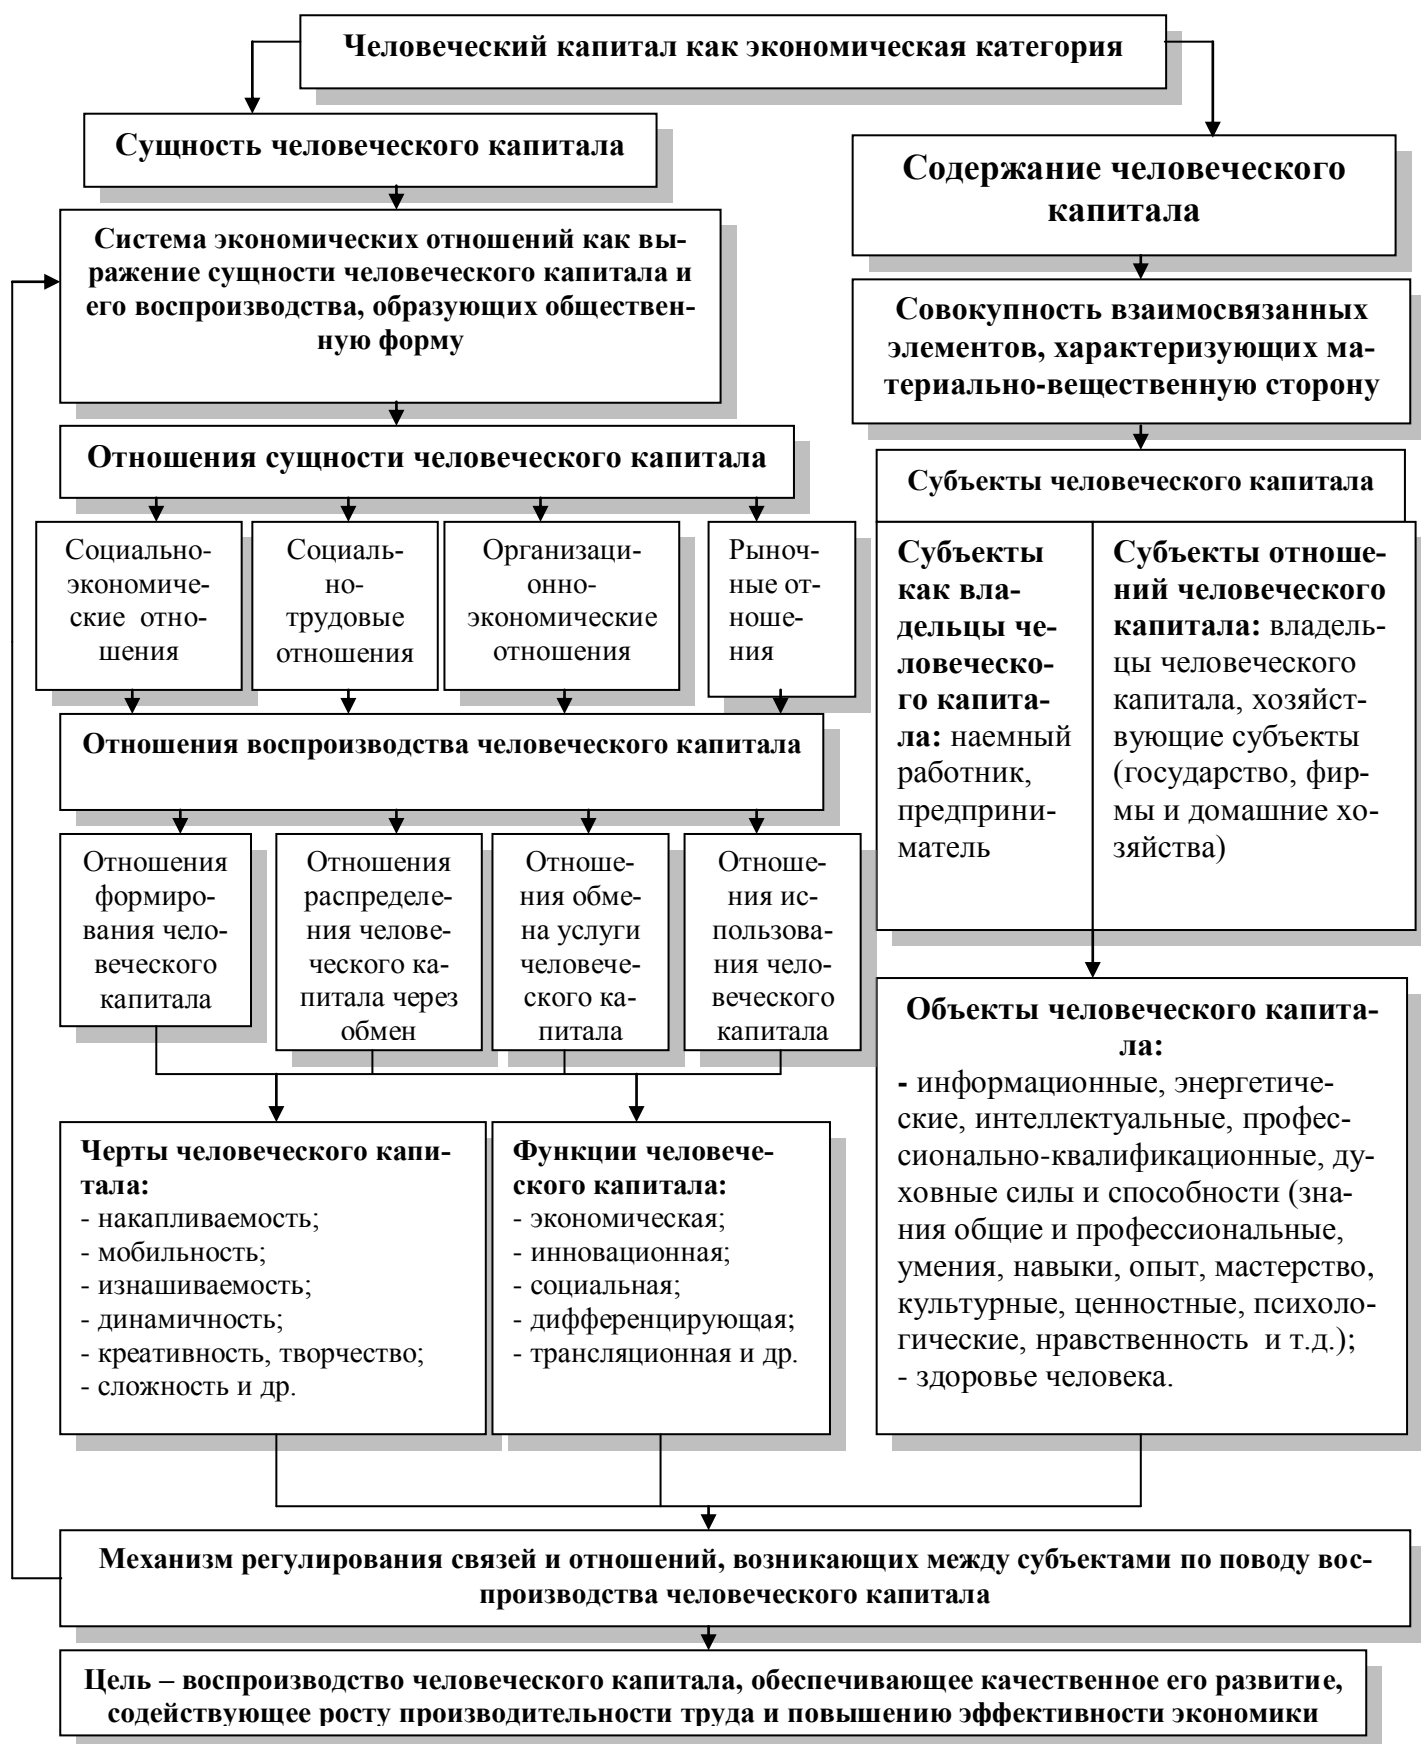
Человеческий капитал как экономическая категория

Сущность человеческого капитала

Система экономических отношений как выражение сущности человеческого капитала и его воспроизводства, образующих общественную форму

Отношения сущности человеческого капитала

Социально-экономические отношения

Социально-трудовые отношения

Организационно-экономические отношения

Рыночные отношения

Отношения воспроизводства человеческого капитала

Отношения формирования человеческого капитала

Отношения распределения человеческого капитала через обмен

Отношения обмена услуги человеческого капитала

Отношения использования человеческого капитала

Черты человеческого капитала:
- накапливаемость;
- мобильность;
- изнашиваемость;
- динамичность;
- креативность, творчество;
- сложность и др.

Функции человеческого капитала:
- экономическая;
- инновационная;
- социальная;
- дифференцирующая;
- трансляционная и др.

Содержание человеческого капитала

Совокупность взаимосвязанных элементов, характеризующих материально-вещественную сторону

Субъекты человеческого капитала

Субъекты как владельцы человеческого капитала: наемный работник, предприниматель

Субъекты отношений человеческого капитала: владельцы человеческого капитала, хозяйствующие субъекты (государство, фирмы и домашние хозяйства)

Объекты человеческого капитала:
- информационные, энергетические, интеллектуальные, профессионально-квалификационные, духовные силы и способности (знания общие и профессиональные, умения, навыки, опыт, мастерство, культурные, ценностные, психологические, нравственность и т.д.);
- здоровье человека.

Механизм регулирования связей и отношений, возникающих между субъектами по поводу воспроизводства человеческого капитала

Цель – воспроизводство человеческого капитала, обеспечивающее качественное его развитие, содействующее росту производительности труда и повышению эффективности экономики